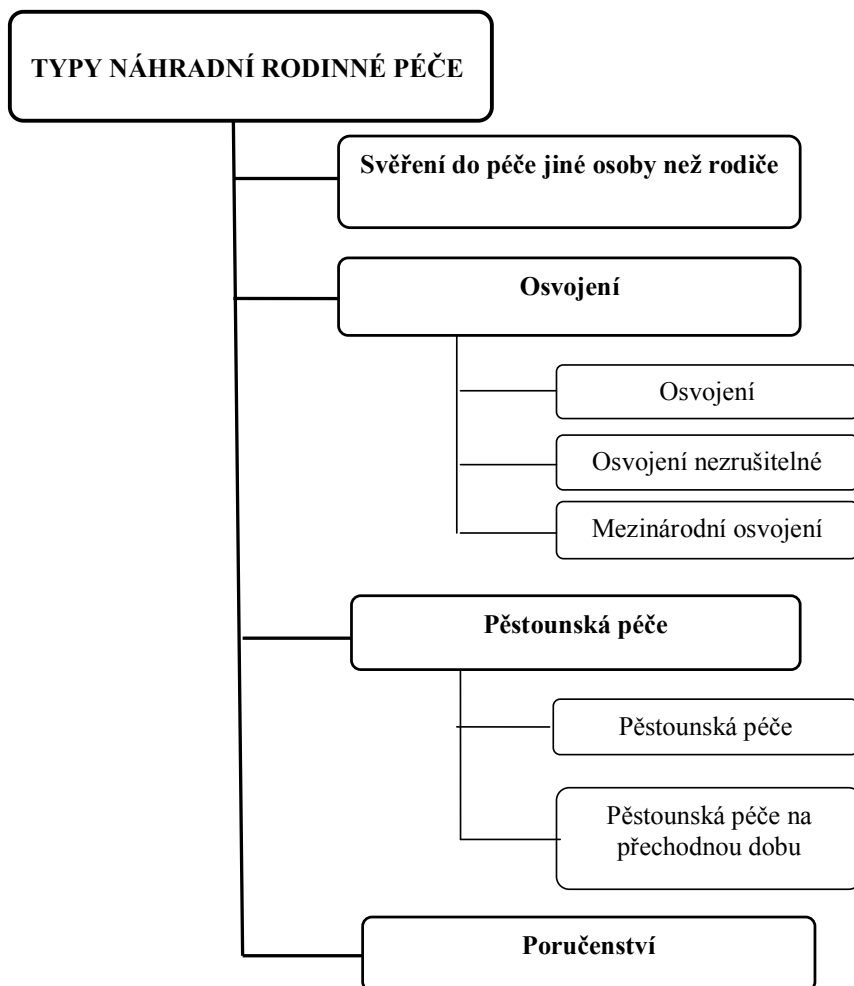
TYPY NÁHRADNÍ RODINNÉ PÉČE

Svěření do péče jiné osoby než rodiče

Osvojení

Osvojení

Osvojení nezrušitelné

Mezinárodní osvojení

Pěstounská péče

Pěstounská péče

Pěstounská péče na přechodnou dobu

Poručenství